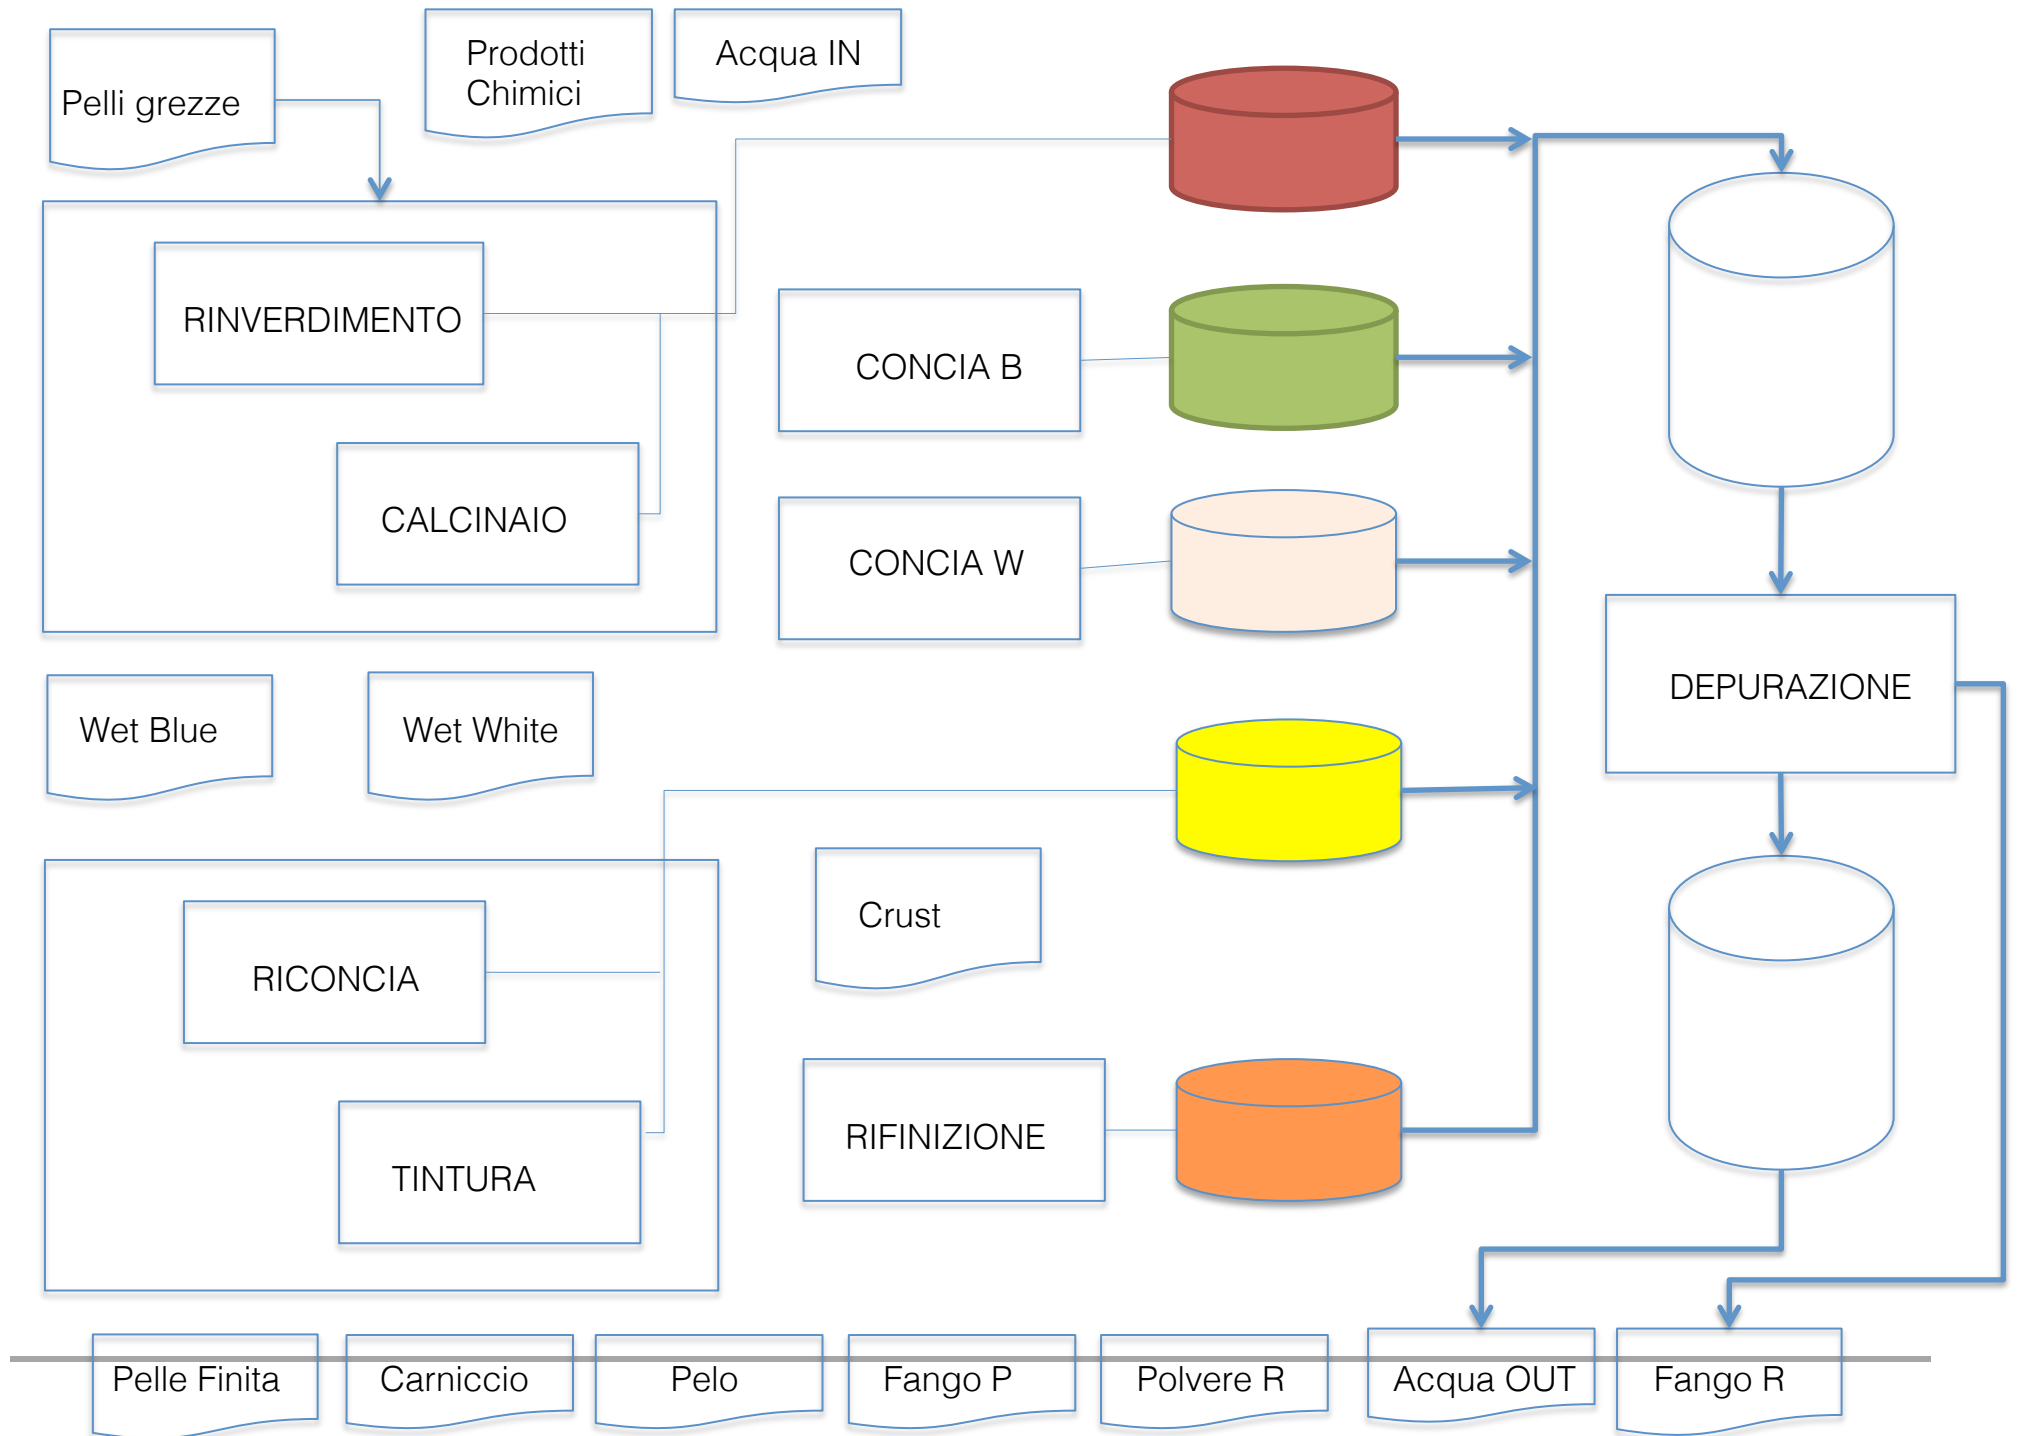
Pelli grezze

Prodotti Chimici

Acqua IN

RINVERDIMENTO

CALCINAIO

CONCIA B

CONCIA W

DEPURAZIONE

Wet Blue

Wet White

Crust

RICONCIA

TINTURA

RIFINIZIONE

Pelle Finita

Carniccio

Pelo

Fango P

Polvere R

Acqua OUT

Fango R